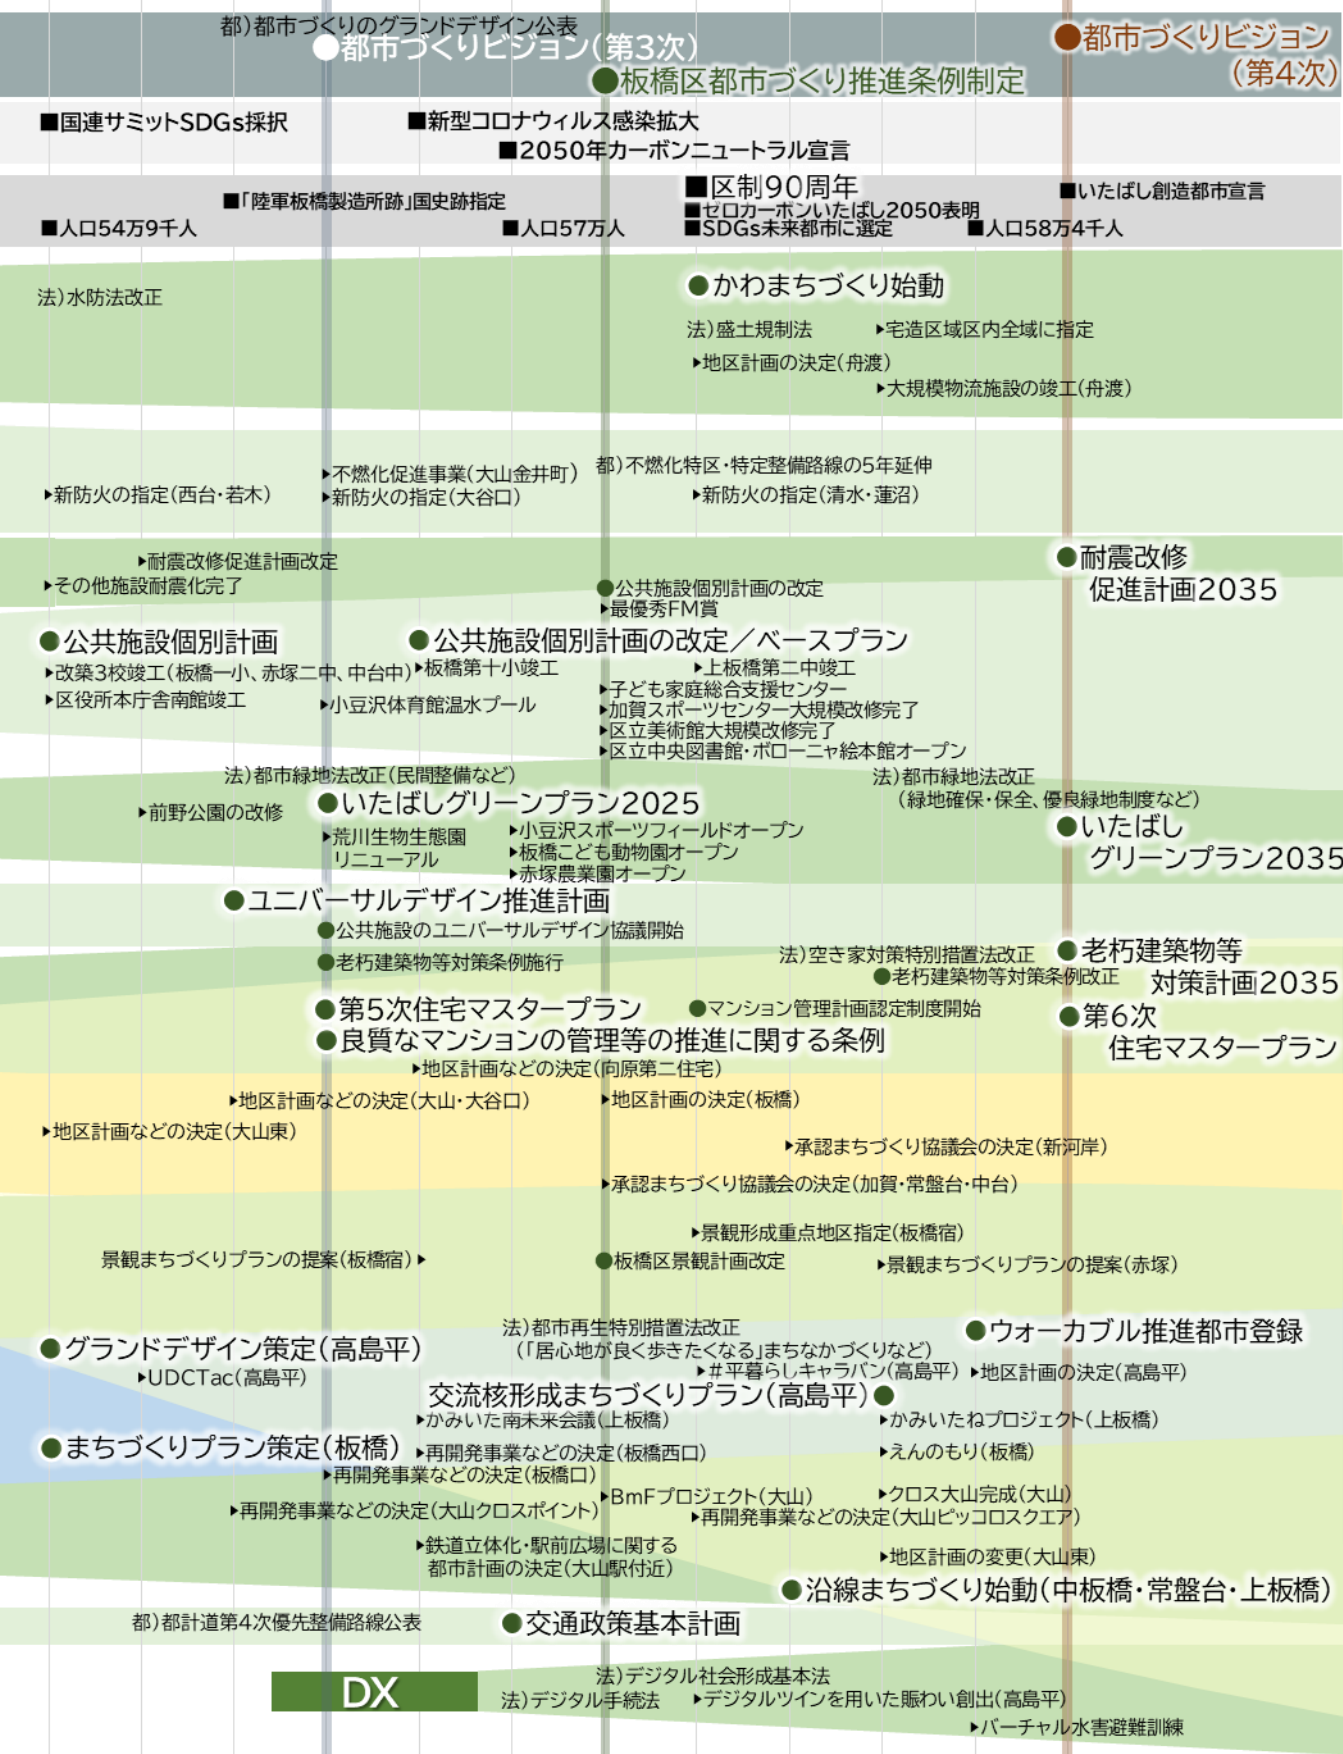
都)都市づくりのグランドデザイン公表
●都市づくりビジョン(第3次)
●板橋区都市づくり推進条例制定
●都市づくりビジョン(第4次)

■国連サミットSDGs採択
■新型コロナウィルス感染拡大
■2050年カーボンニュートラル宣言

■「陸軍板橋製造所跡」国史跡指定
■区制90周年
■ゼロカーボンいたばし2050表明
■SDGs未来都市に選定
■いたばし創造都市宣言
■人口54万9千人
■人口57万人
■人口58万4千人

法)水防法改正
●かわまちづくり始動
法)盛土規制法
▸宅造区域区内全域に指定
▸地区計画の決定(舟渡)
▸大規模物流施設の竣工(舟渡)

▸不燃化促進事業(大山金井町)
都)不燃化特区・特定整備路線の5年延伸
▸新防火の指定(西台・若木)
▸新防火の指定(大谷口)
▸新防火の指定(清水・蓮沼)

▸耐震改修促進計画改定
●耐震改修促進計画2035
▸その他施設耐震化完了
●公共施設個別計画の改定
▸最優秀FM賞
●公共施設個別計画
●公共施設個別計画の改定／ベースプラン
▸改築3校竣工(板橋一小、赤塚二中、中台中)
▸板橋第十小竣工
▸上板橋第二中竣工
▸区役所本庁舎南館竣工
▸小豆沢体育館温水プール
▸子ども家庭総合支援センター
▸加賀スポーツセンター大規模改修完了
▸区立美術館大規模改修完了
▸区立中央図書館・ボローニャ絵本館オープン

法)都市緑地法改正(民間整備など)
法)都市緑地法改正(緑地確保・保全、優良緑地制度など)
▸前野公園の改修
●いたばしグリーンプラン2025
▸荒川生物生態園リニューアル
▸小豆沢スポーツフィールドオープン
▸板橋こども動物園オープン
▸赤塚農業園オープン
●いたばしグリーンプラン2035

●ユニバーサルデザイン推進計画
●公共施設のユニバーサルデザイン協議開始
●老朽建築物等対策条例施行
法)空き家対策特別措置法改正
●老朽建築物等対策条例改正
●老朽建築物等対策計画2035

●第5次住宅マスタープラン
●マンション管理計画認定制度開始
●良質なマンションの管理等の推進に関する条例
●第6次住宅マスタープラン

▸地区計画などの決定(向原第二住宅)
▸地区計画などの決定(大山・大谷口)
▸地区計画の決定(板橋)
▸地区計画などの決定(大山東)
▸承認まちづくり協議会の決定(新河岸)
▸承認まちづくり協議会の決定(加賀・常盤台・中台)

▸景観形成重点地区指定(板橋宿)
景観まちづくりプランの提案(板橋宿)▸
●板橋区景観計画改定
▸景観まちづくりプランの提案(赤塚)

法)都市再生特別措置法改正(「居心地が良く歩きたくなる」まちなかづくりなど)
●ウォーカブル推進都市登録
●グランドデザイン策定(高島平)
▸UDCTac(高島平)
▸#平暮らしキャラバン(高島平)
▸地区計画の決定(高島平)
交流核形成まちづくりプラン(高島平)●
▸かみいた南未来会議(上板橋)
▸かみいたねプロジェクト(上板橋)
●まちづくりプラン策定(板橋)
▸再開発事業などの決定(板橋西口)
▸えんのもり(板橋)
▸再開発事業などの決定(板橋口)
▸BmFプロジェクト(大山)
▸クロス大山完成(大山)
▸再開発事業などの決定(大山クロスポイント)
▸再開発事業などの決定(大山ピッコロスクエア)
▸鉄道立体化・駅前広場に関する都市計画の決定(大山駅付近)
▸地区計画の変更(大山東)
●沿線まちづくり始動(中板橋・常盤台・上板橋)

都)都計道第4次優先整備路線公表
●交通政策基本計画

DX
法)デジタル社会形成基本法
法)デジタル手続法
▸デジタルツインを用いた賑わい創出(高島平)
▸バーチャル水害避難訓練